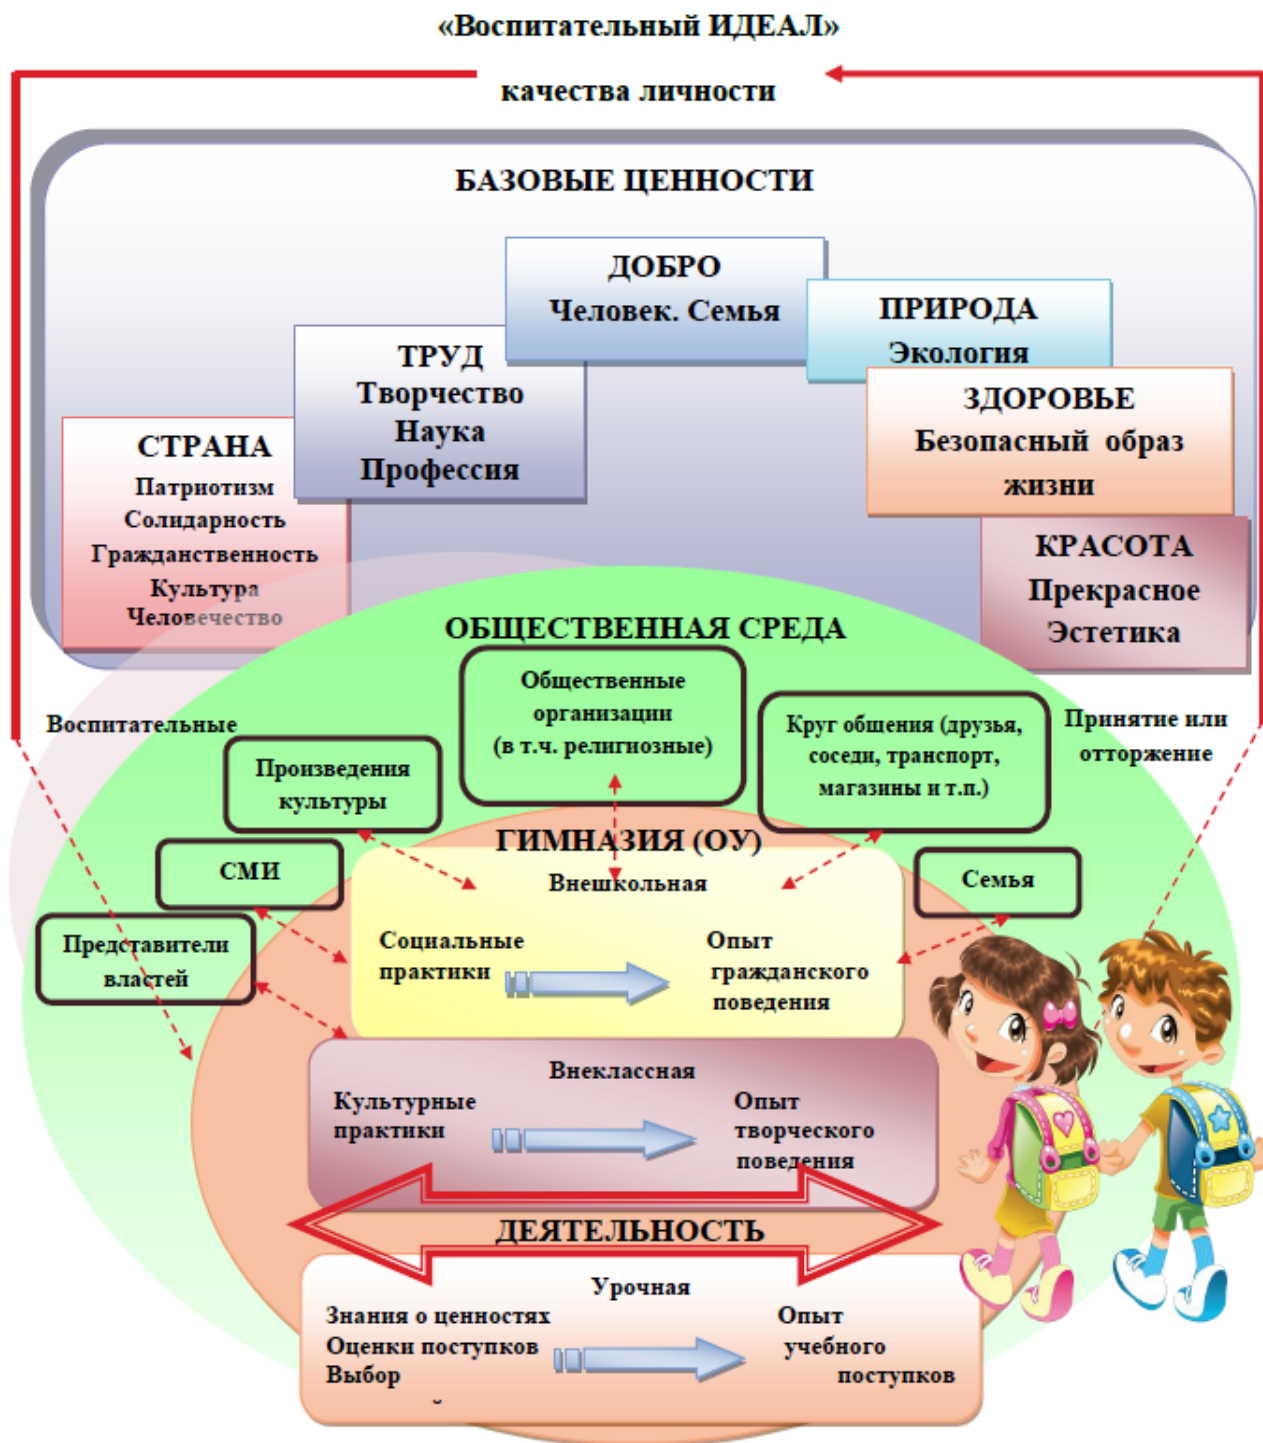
«Воспитательный ИДЕАЛ»

качества личности

БАЗОВЫЕ ЦЕННОСТИ

ДОБРО
Человек. Семья

ПРИРОДА
Экология

ТРУД
Творчество
Наука
Профессия

ЗДОРОВЬЕ
Безопасный образ жизни

СТРАНА
Патриотизм
Солидарность
Гражданственность
Культура
Человечество

КРАСОТА
Прекрасное
Эстетика

ОБЩЕСТВЕННАЯ СРЕДА

Общественные организации
(в т.ч. религиозные)

Воспитательные

Круг общения (друзья, соседи, транспорт, магазины и т.п.)

Принятие или отторжение

Произведения культуры

ГИМНАЗИЯ (ОУ)

СМИ

Внешкольная

Семья

Представители властей

Социальные практики

Опыт гражданского поведения

Внеклассная

Культурные практики

Опыт творческого поведения

ДЕЯТЕЛЬНОСТЬ

Урочная

Знания о ценностях
Оценки поступков
Выбор

Опыт учебного поступков